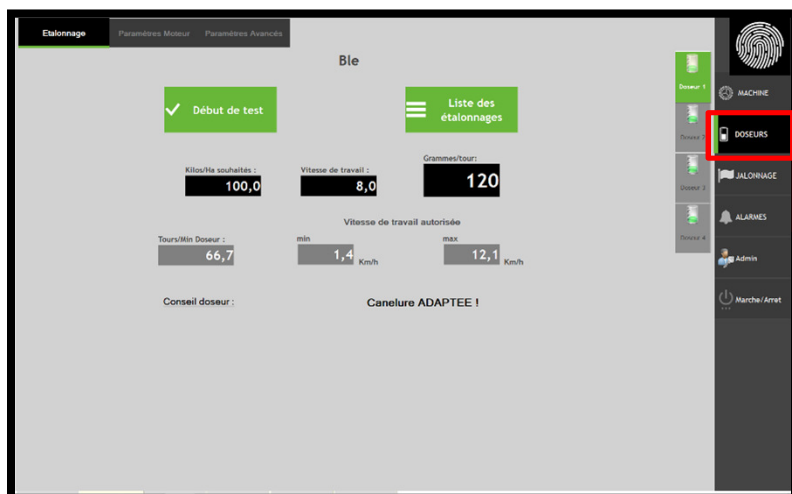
Etalonnage Paramètres Moteur Paramètres Avancés

Ble

Début de test

Liste des étalonnages

Kilos/Ha souhaités :
100,0

Vitesse de travail :
8,0

Grammes/tour:
120

Vitesse de travail autorisée

Tours/Min Doseur :
66,7

min
1,4 Km/h

max
12,1 Km/h

Conseil doseur :

Canelure ADAPTEE !

Doseur 1
Doseur 2
Doseur 3
Doseur 4

MACHINE
DOSEURS
JALONNAGE
ALARMES
Admin
Marche/Arret